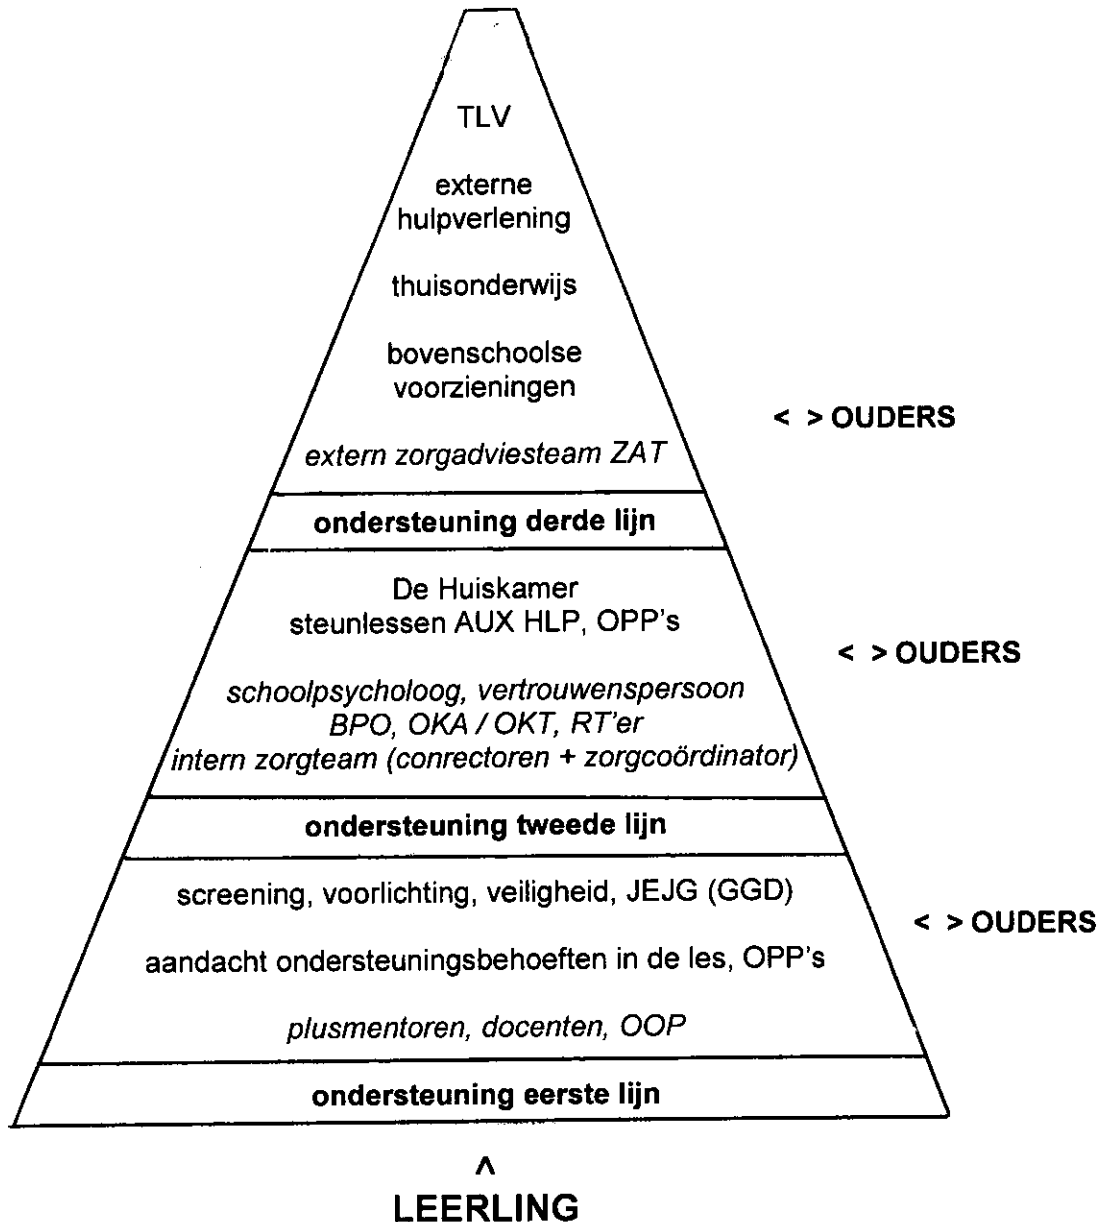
TLV

externe hulpverlening

thuisonderwijs

bovenschoolse voorzieningen

extern zorgadviesteam ZAT

< > OUDERS

**ondersteuning derde lijn**

De Huiskamer
steunlessen AUX HLP, OPP's

schoolpsycholoog, vertrouwenspersoon
BPO, OKA / OKT, RT'er
intern zorgteam (conrectoren + zorgcoördinator)

< > OUDERS

**ondersteuning tweede lijn**

screening, voorlichting, veiligheid, JEJG (GGD)

aandacht ondersteuningsbehoeften in de les, OPP's

plusmentoren, docenten, OOP

< > OUDERS

**ondersteuning eerste lijn**

^
LEERLING